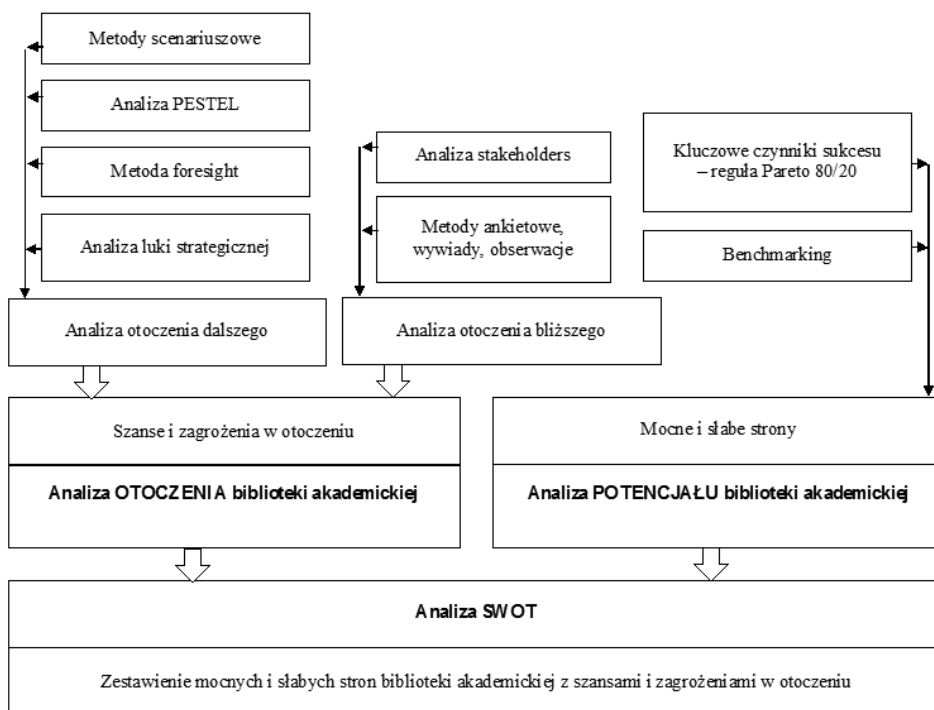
Metody scenariuszowe

Analiza PESTEL

Metoda foresight

Analiza luki strategicznej

Analiza stakeholders

Metody ankietowe, wywiady, obserwacje

Kluczowe czynniki sukcesu – reguła Pareto 80/20

Benchmarking

Analiza otoczenia dalszego

Analiza otoczenia bliższego

Szanse i zagrożenia w otoczeniu

Analiza OTOCZENIA biblioteki akademickiej

Mocne i słabe strony

Analiza POTENCJAŁU biblioteki akademickiej

Analiza SWOT

Zestawienie mocnych i słabych stron biblioteki akademickiej z szansami i zagrożeniami w otoczeniu